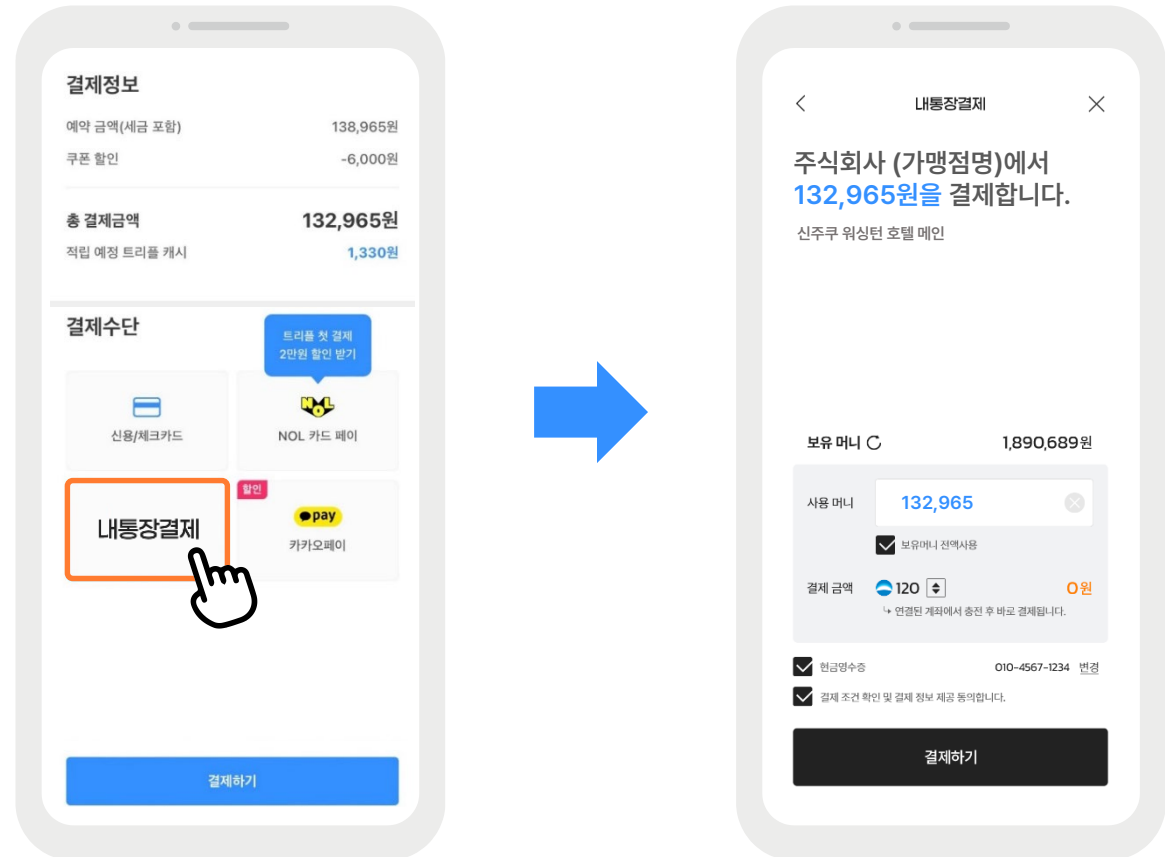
결제정보

예약 금액(세금 포함) 138,965원

쿠폰 할인 -6,000원

총 결제금액 132,965원

적립 예정 트리플 캐시 1,330원

결제수단

트리플 첫 결제 2만원 할인 받기

신용/체크카드

NOL 카드 페이

할인

내통장결제

pay

카카오페이

결제하기

<

내통장결제

주식회사 (가맹점명)에서 132,965원을 결제합니다.

신주쿠 워싱턴 호텔 메인

보유 머니 1,890,689원

사용 머니 132,965

보유머니 전액사용

결제 금액 120 0원

↳ 연결된 계좌에서 충전 후 바로 결제됩니다.

현금영수증 010-4567-1234 변경

결제 조건 확인 및 결제 정보 제공 동의합니다.

결제하기